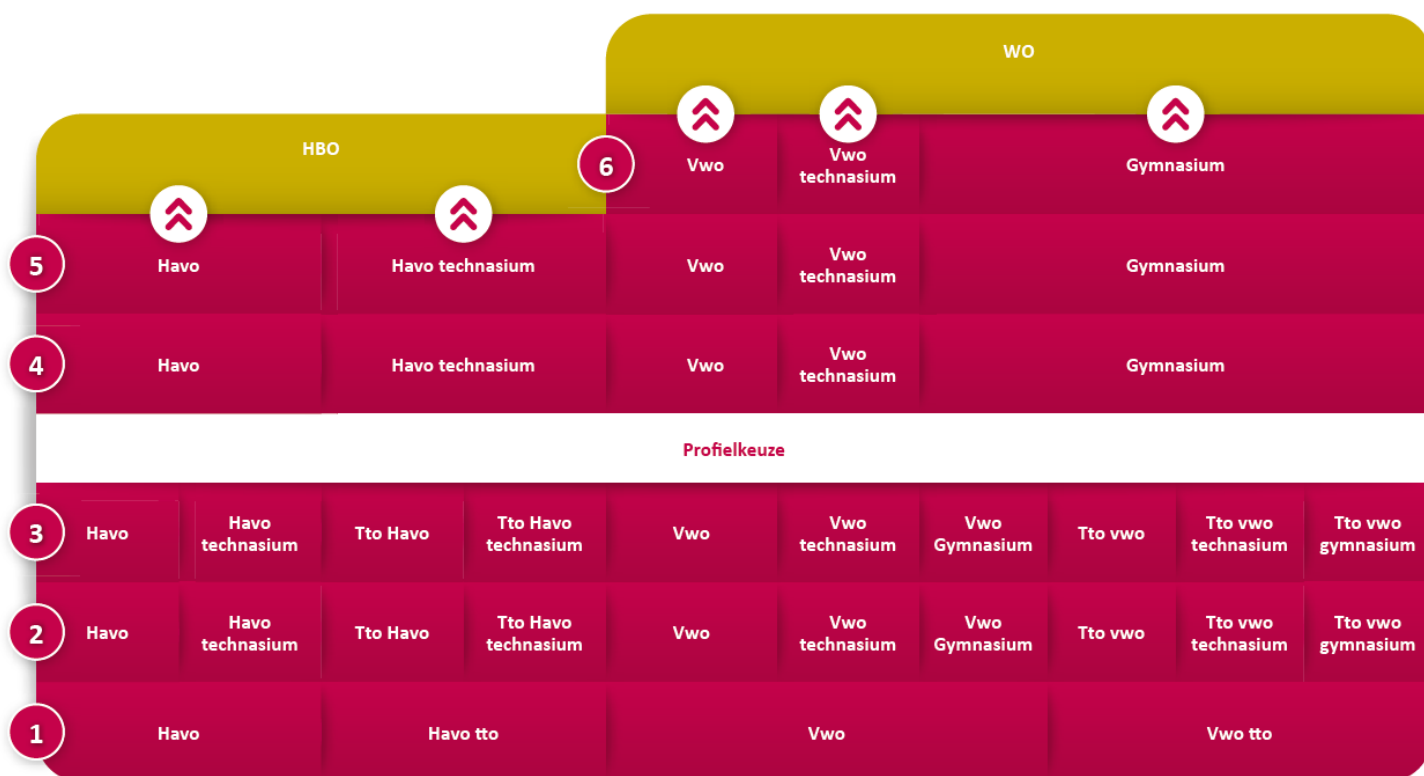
WO

HBO

6 Vwo | Vwo technasium | Gymnasium

5 Havo | Havo technasium | Vwo | Vwo technasium | Gymnasium

4 Havo | Havo technasium | Vwo | Vwo technasium | Gymnasium

Profielkeuze

3 Havo | Havo technasium | Tto Havo | Tto Havo technasium | Vwo | Vwo technasium | Vwo Gymnasium | Tto vwo | Tto vwo technasium | Tto vwo gymnasium

2 Havo | Havo technasium | Tto Havo | Tto Havo technasium | Vwo | Vwo technasium | Vwo Gymnasium | Tto vwo | Tto vwo technasium | Tto vwo gymnasium

1 Havo | Havo tto | Vwo | Vwo tto